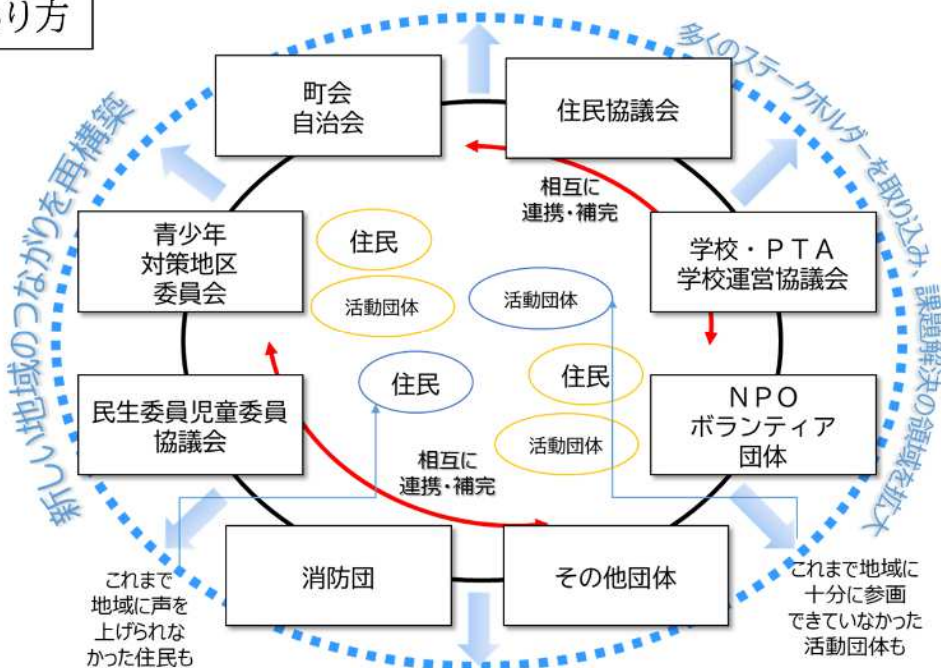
り方

新しい地域のつながりを再構築

多くのステークホルダーを取り込み、課題解決の領域を拡大

町会
自治会

住民協議会

相互に
連携・補完

青少年
対策地区
委員会

住民

活動団体

活動団体

学校・PTA
学校運営協議会

住民

住民

NPO
ボランティア
団体

民生委員児童委員
協議会

活動団体

相互に
連携・補完

消防団

その他団体

これまで
地域に声を
上げられな
かった住民も

これまで地域に
十分に参画
できていなかった
活動団体も